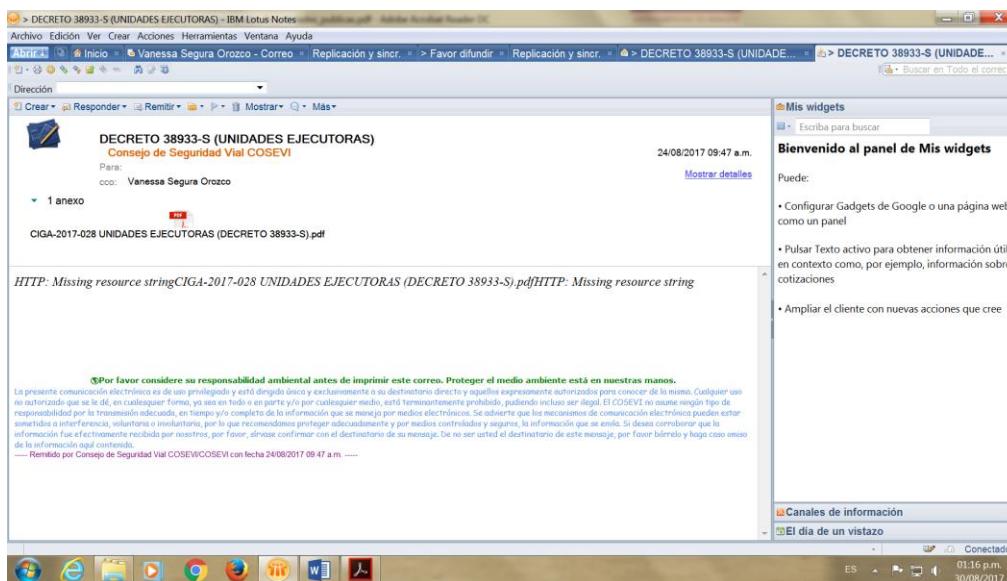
> DECRETO 38933-S (UNIDADES EJECUTORAS) - IBM Lotus Notes

Archivo Edición Ver Crear Acciones Herramientas Ventana Ayuda

Abrir | Inicio | Vanessa Segura Orozco - Correo | Replicación y sincr. | > Favor difundir | Replicación y sincr. | > DECRETO 38933-S (UNIDADE... | > DECRETO 38933-S (UNIDADE...

Buscar en Todo el correo

Dirección

Crear | Responder | Remitir | Mostrar | Más

DECRETO 38933-S (UNIDADES EJECUTORAS)
Consejo de Seguridad Vial COSEVI
Para:
cco: Vanessa Segura Orozco

24/08/2017 09:47 a.m.

Mostrar detalles

1 anexo

CIGA-2017-028 UNIDADES EJECUTORAS (DECRETO 38933-S).pdf

HTTP: Missing resource stringCIGA-2017-028 UNIDADES EJECUTORAS (DECRETO 38933-S).pdfHTTP: Missing resource string

Por favor considere su responsabilidad ambiental antes de imprimir este correo. Proteger el medio ambiente está en nuestras manos.

La presente comunicación electrónica es de uso privilegiado y está dirigida única y exclusivamente a su destinatario directo y aquellos expresamente autorizados para conocer de la misma. Cualquier uso no autorizado que se le dé, en cualesquier forma, ya sea en todo o en parte y/o por cualesquier medio, está terminantemente prohibido, pudiendo incluso ser ilegal. El COSEVI no asume ningún tipo de responsabilidad por la transmisión adecuada, en tiempo y/o completa de la información que se maneja por medios electrónicos. Se advierte que los mecanismos de comunicación electrónica pueden estar sometidos a interferencia, voluntaria o involuntaria, por lo que recomendamos proteger adecuadamente y por medios controlados y seguros, la información que se emita. Si desea corroborar que la información fue efectivamente recibida por nosotros, por favor, sírvase confirmar con el destinatario de su mensaje. De no ser usted el destinatario de este mensaje, por favor bórrelo y haga caso omiso de la información aquí contenida.
----- Remitido por Consejo de Seguridad Vial COSEVI/COSEVI con fecha 24/08/2017 09:47 a.m. -----

Mis widgets

Escriba para buscar

Bienvenido al panel de Mis widgets

Puede:

• Configurar Gadgets de Google o una página web como un panel

• Pulsar Texto activo para obtener información útil en contexto como, por ejemplo, información sobre cotizaciones

• Ampliar el cliente con nuevas acciones que cree

Canales de información

El día de un vistazo

Conectado

ES 01:16 p.m. 30/08/2017